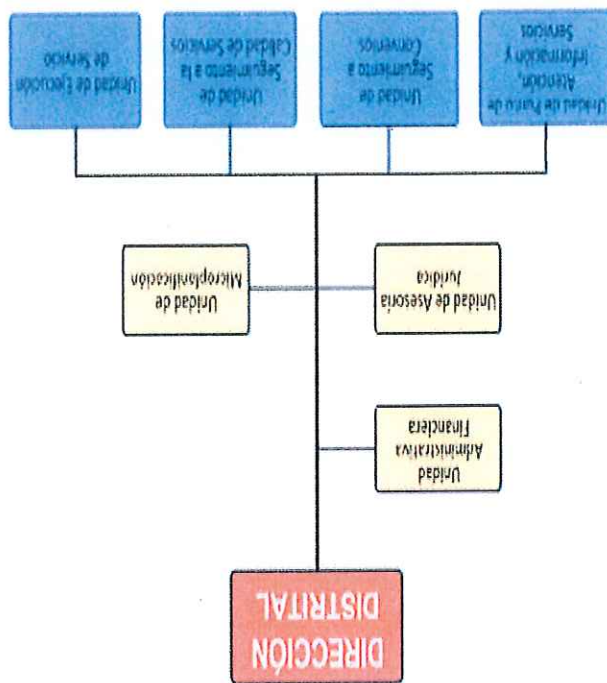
DIRECCIÓN DISTRITAL

Unidad Administrativa Financiera

Unidad de Asesoría Jurídica

Unidad de Microplanificación

Unidad de Punto de Atención, Información y Servicios

Unidad de Seguimiento a Convenios

Unidad de Seguimiento a la Calidad de Servicios

Unidad de Ejecución de Servicio